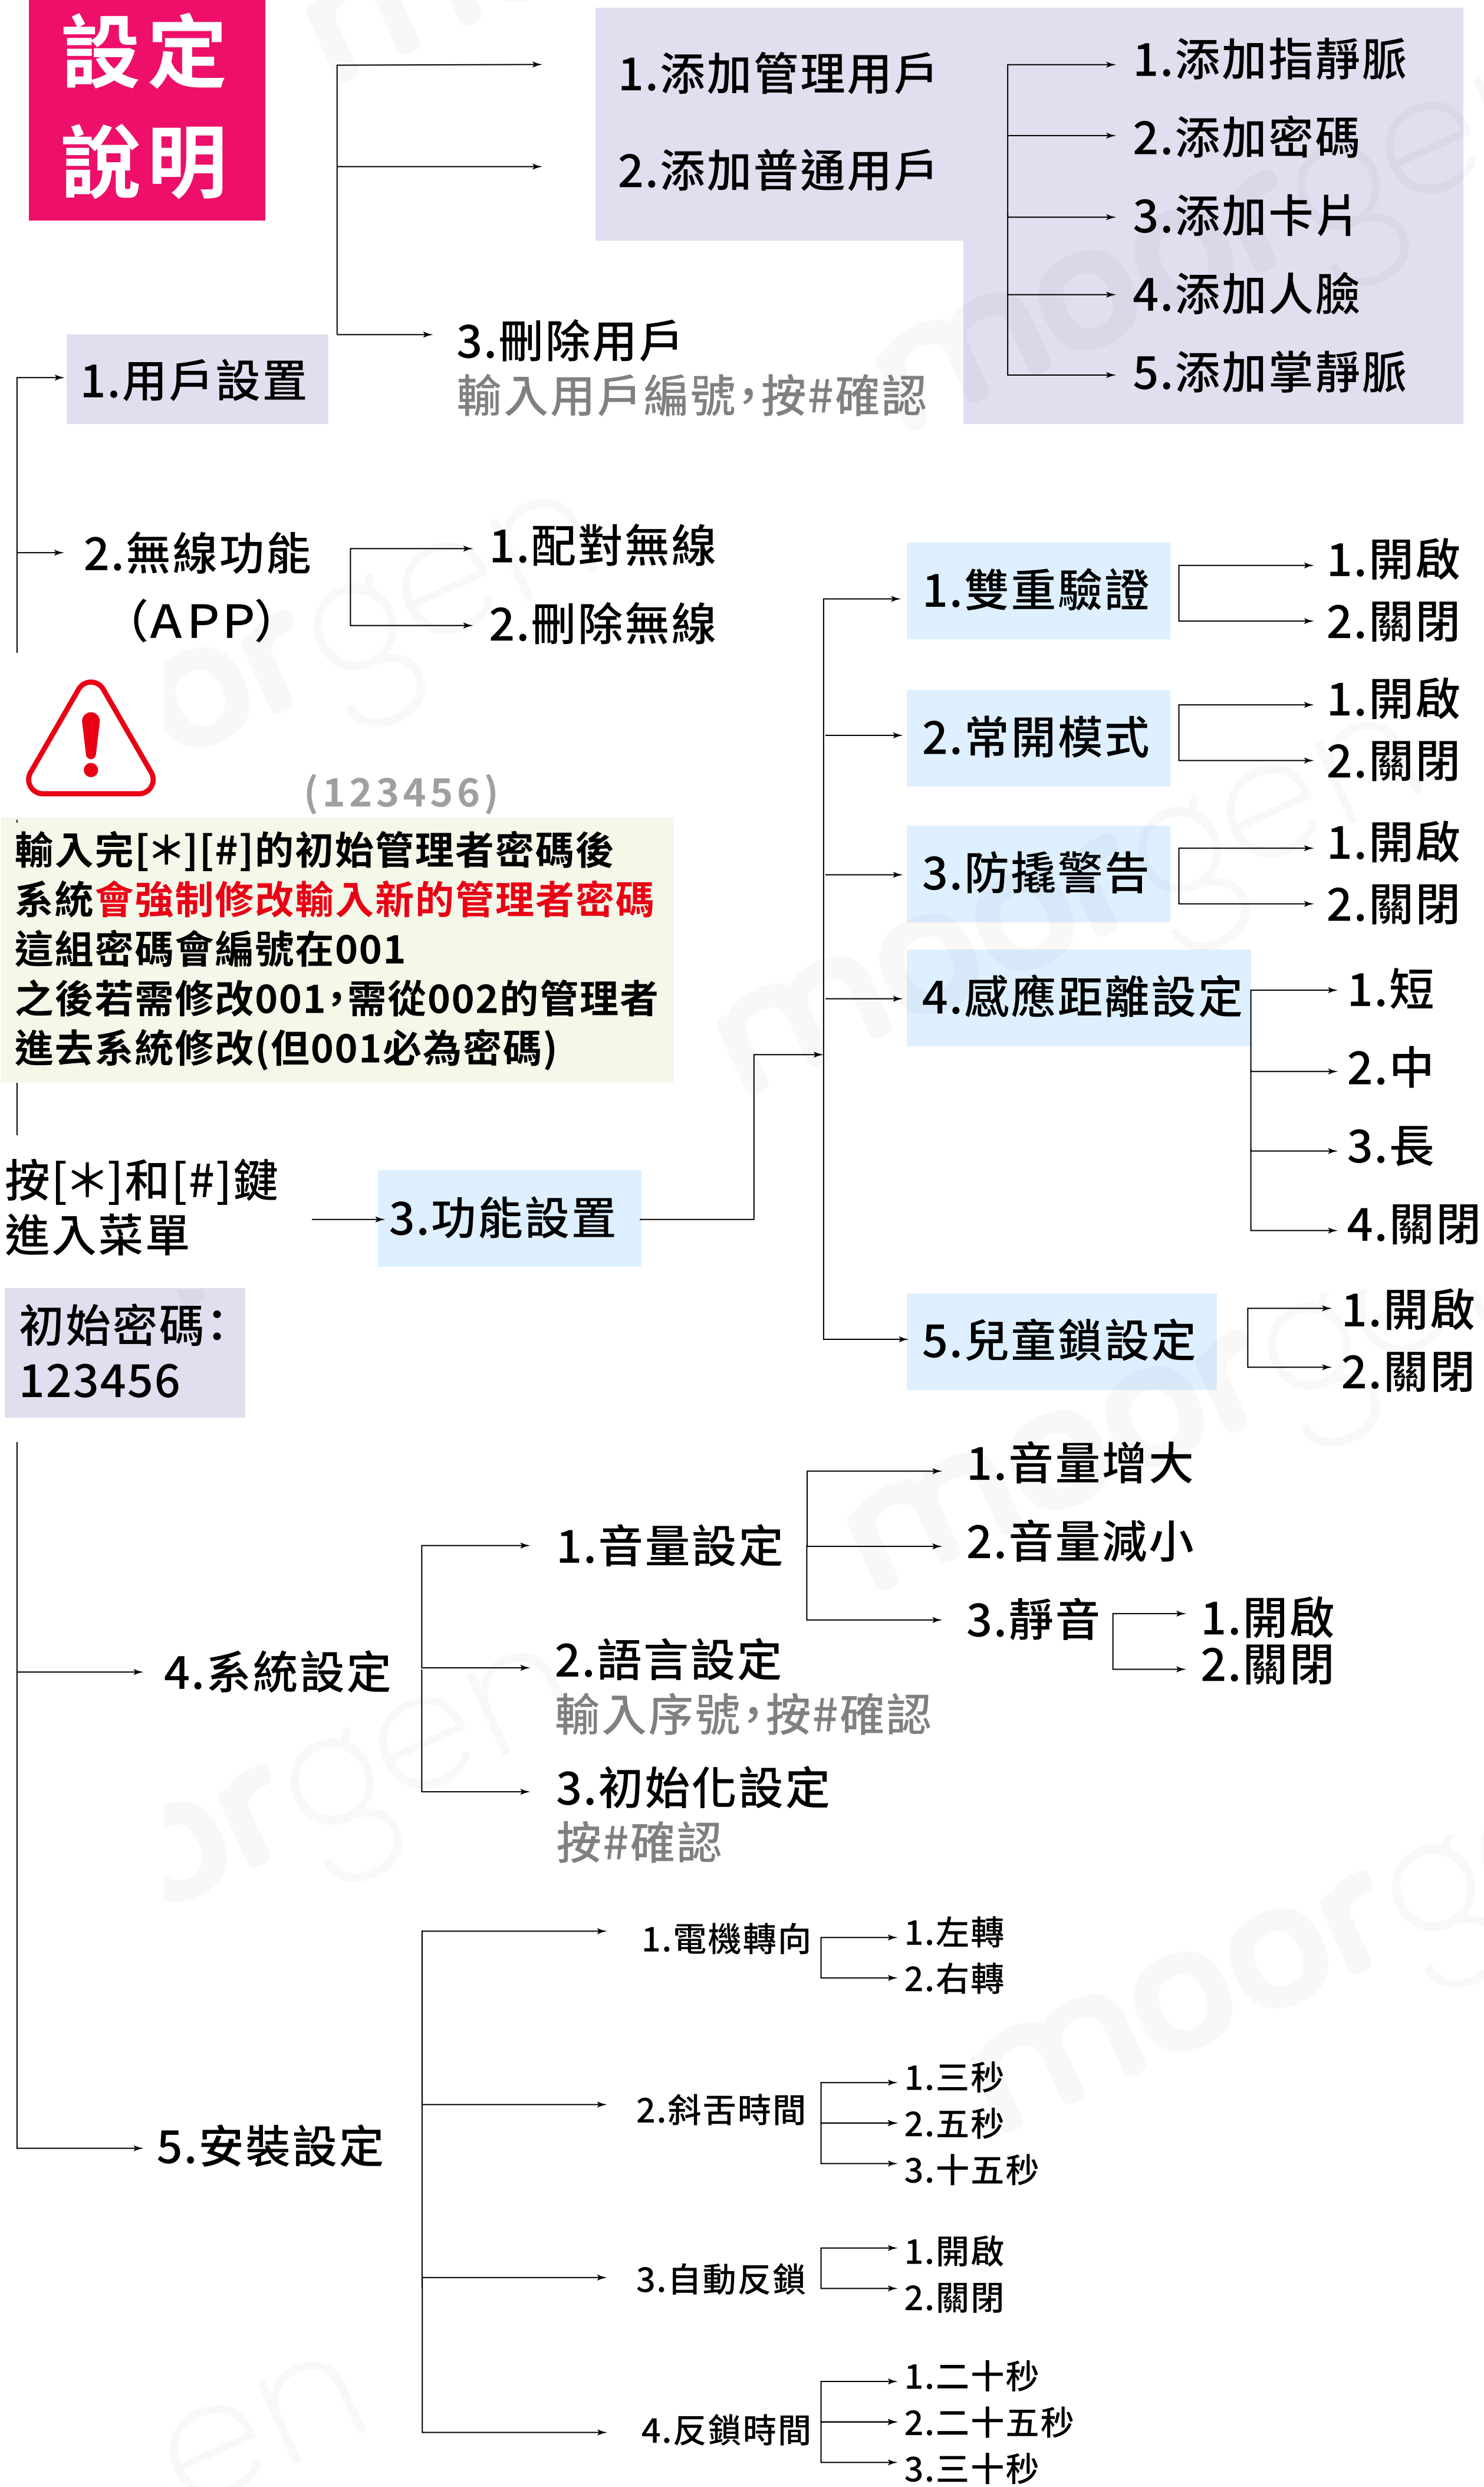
設定說明

1.添加管理用戶
2.添加普通用戶
1.添加指靜脈
2.添加密碼
3.添加卡片
4.添加人臉
5.添加掌靜脈
1.用戶設置
3.刪除用戶
輸入用戶編號,按#確認

2.無線功能 (APP)
1.配對無線
2.刪除無線

1.雙重驗證
1.開啟
2.關閉
2.常開模式
1.開啟
2.關閉
3.防撬警告
1.開啟
2.關閉
4.感應距離設定
1.短
2.中
3.長
4.關閉
5.兒童鎖設定
1.開啟
2.關閉

(123456)
輸入完[*][#]的初始管理者密碼後
系統會強制修改輸入新的管理者密碼
這組密碼會編號在001
之後若需修改001,需從002的管理者進去系統修改(但001必為密碼)

按[*]和[#]鍵進入菜單
3.功能設置
初始密碼:123456

4.系統設定
1.音量設定
1.音量增大
2.音量減小
3.靜音
1.開啟
2.關閉
2.語言設定
輸入序號,按#確認
3.初始化設定
按#確認

5.安裝設定
1.電機轉向
1.左轉
2.右轉
2.斜舌時間
1.三秒
2.五秒
3.十五秒
3.自動反鎖
1.開啟
2.關閉
4.反鎖時間
1.二十秒
2.二十五秒
3.三十秒